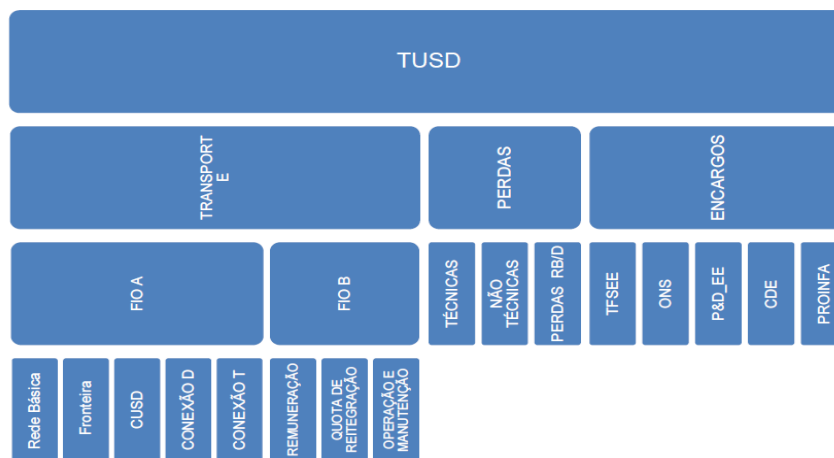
TUSD

TRANSPORT E

PERDAS

ENCARGOS

FIO A

FIO B

TÉCNICAS

NÃO TÉCNICAS

PERDAS RB/D

TFSEE

ONS

P&D_EE

CDE

PROINFA

Rede Básica

Fronteira

CUSD

CONEXÃO D

CONEXÃO T

REMUNERAÇÃO

QUOTA DE REITEGRAÇÃO

OPERAÇÃO E MANUTENÇÃO